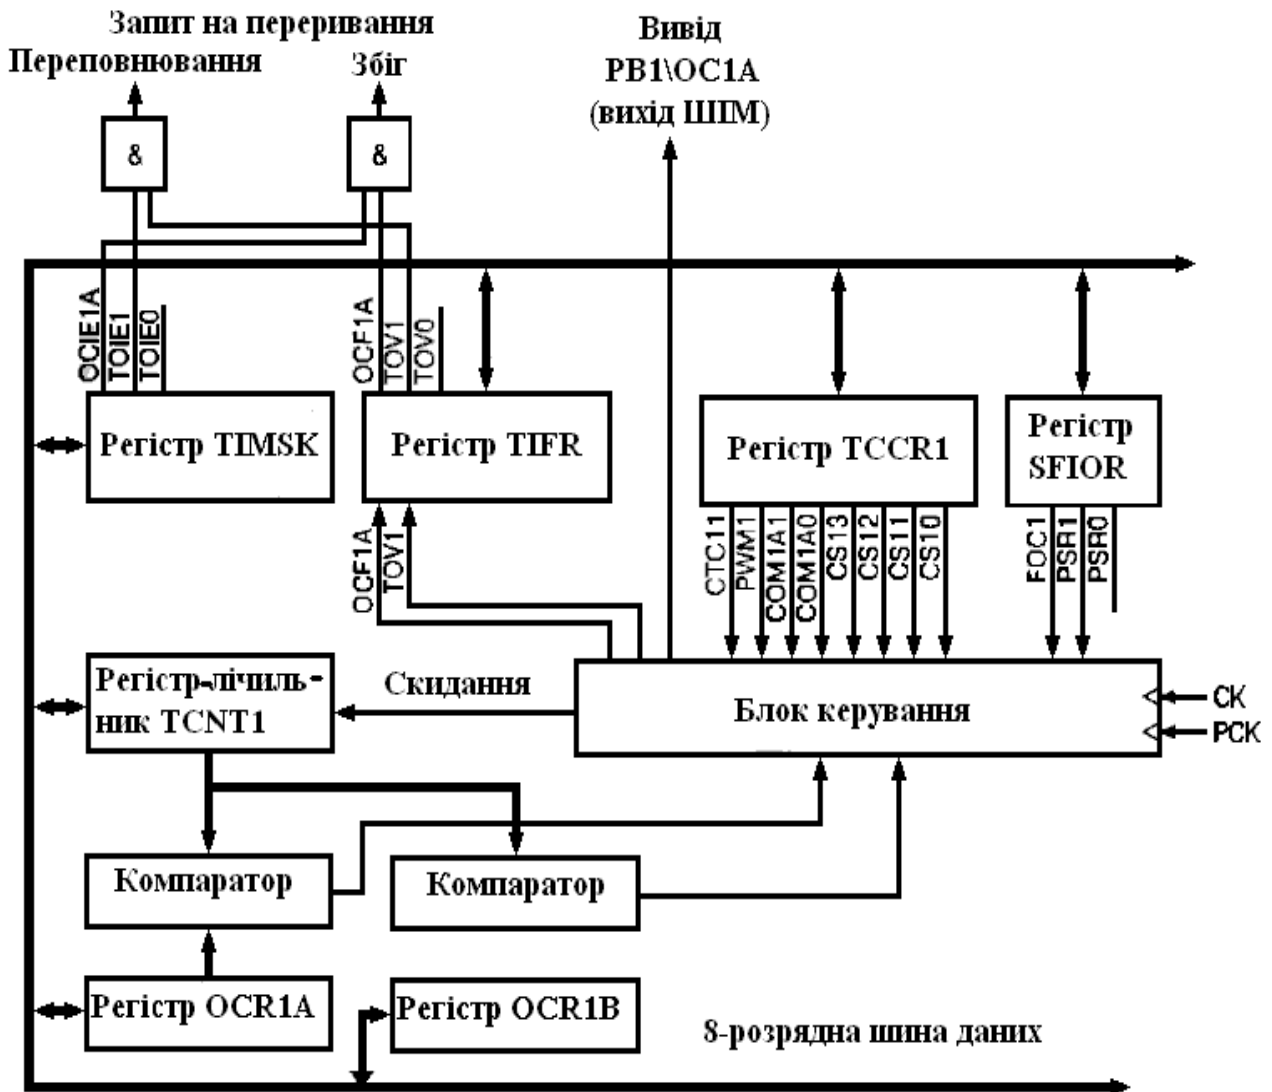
Запит на переривання
Переповнювання
Збіг
&
&
Вивід
PB1\OC1A
(вихід ШІМ)
OCIE1A
TOIE1
TOIE0
OCF1A
TOV1
TOV0
Регістр TIMSK
Регістр TIFR
Регістр TCCR1
Регістр SFIOR
OCF1A
TOV1
CTC11
PWM1
COM1A1
COM1A0
CS13
CS12
CS11
CS10
FOC1
PSR1
PSR0
Регістр-лічильник TCNT1
Скидання
Блок керування
CK
PCK
Компаратор
Компаратор
Регістр OCR1A
Регістр OCR1B
8-розрядна шина даних